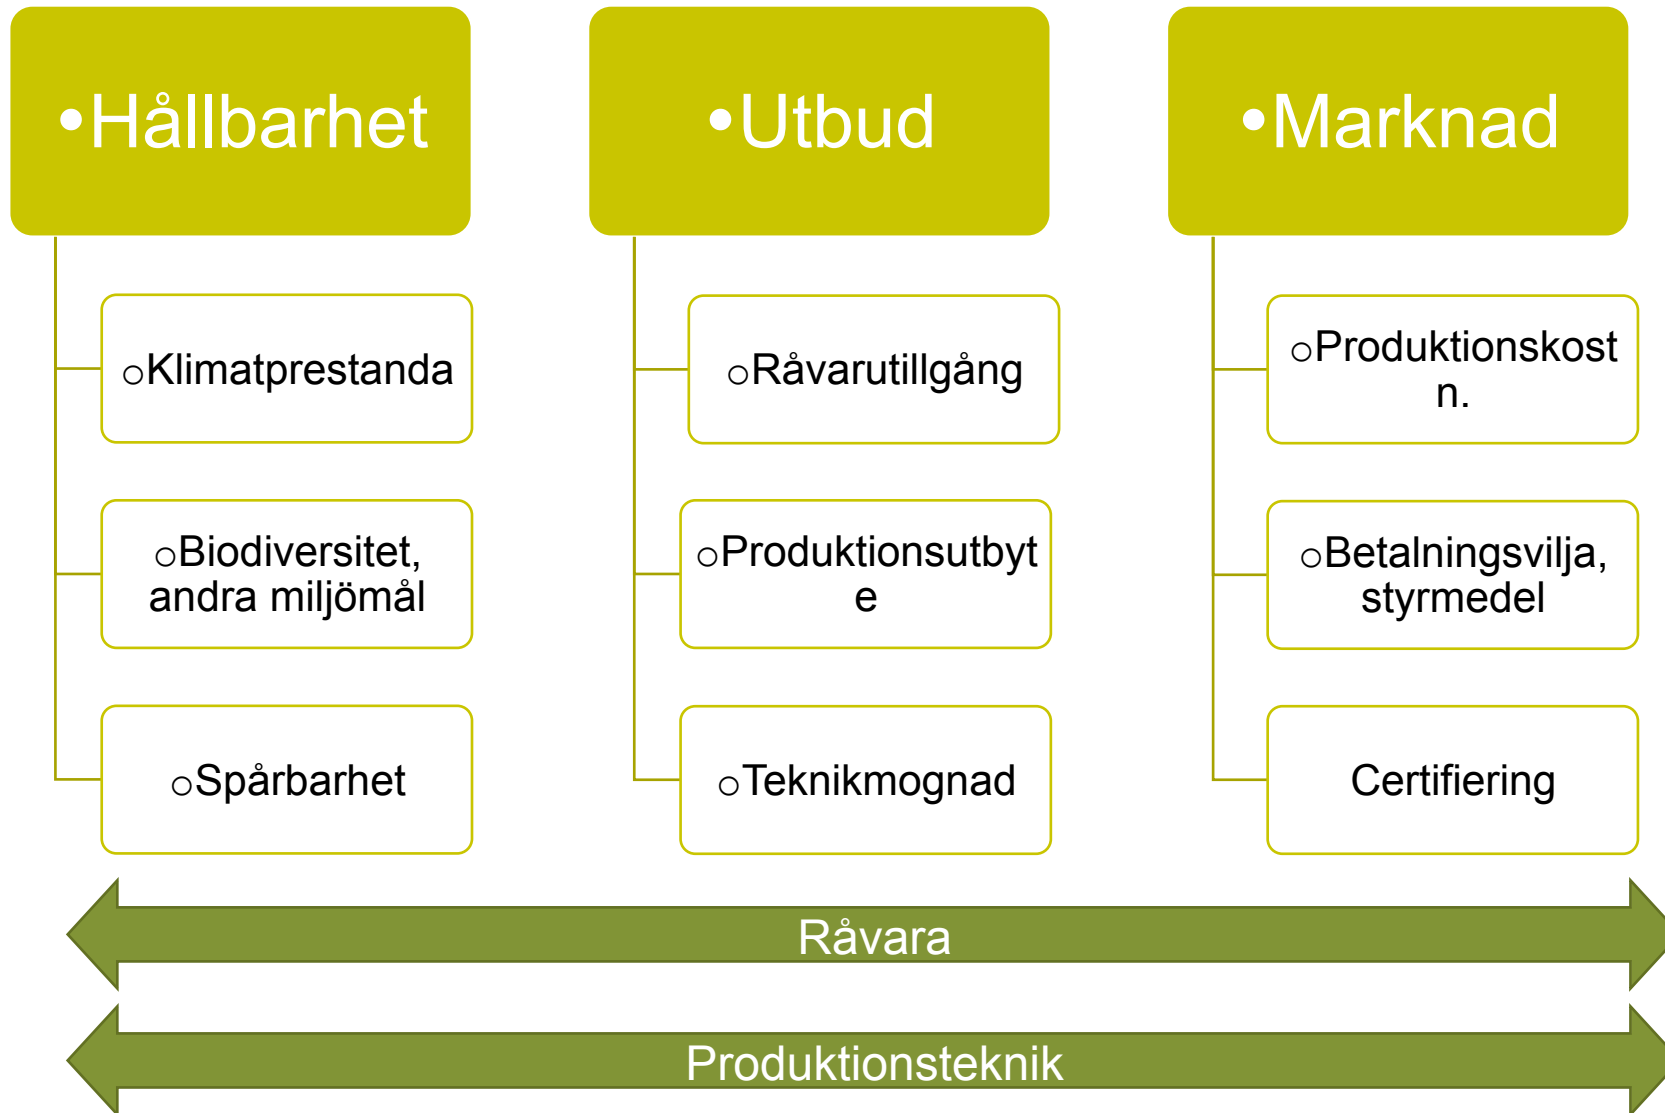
•Hållbarhet

○Klimatprestanda

○Biodiversitet, andra miljömål

○Spårbarhet

•Utbud

○Råvarutillgång

○Produktionsutbyt e

○Teknikmognad

•Marknad

○Produktionskost n.

○Betalningsvilja, styrmedel

Certifiering

Råvara

Produktionsteknik